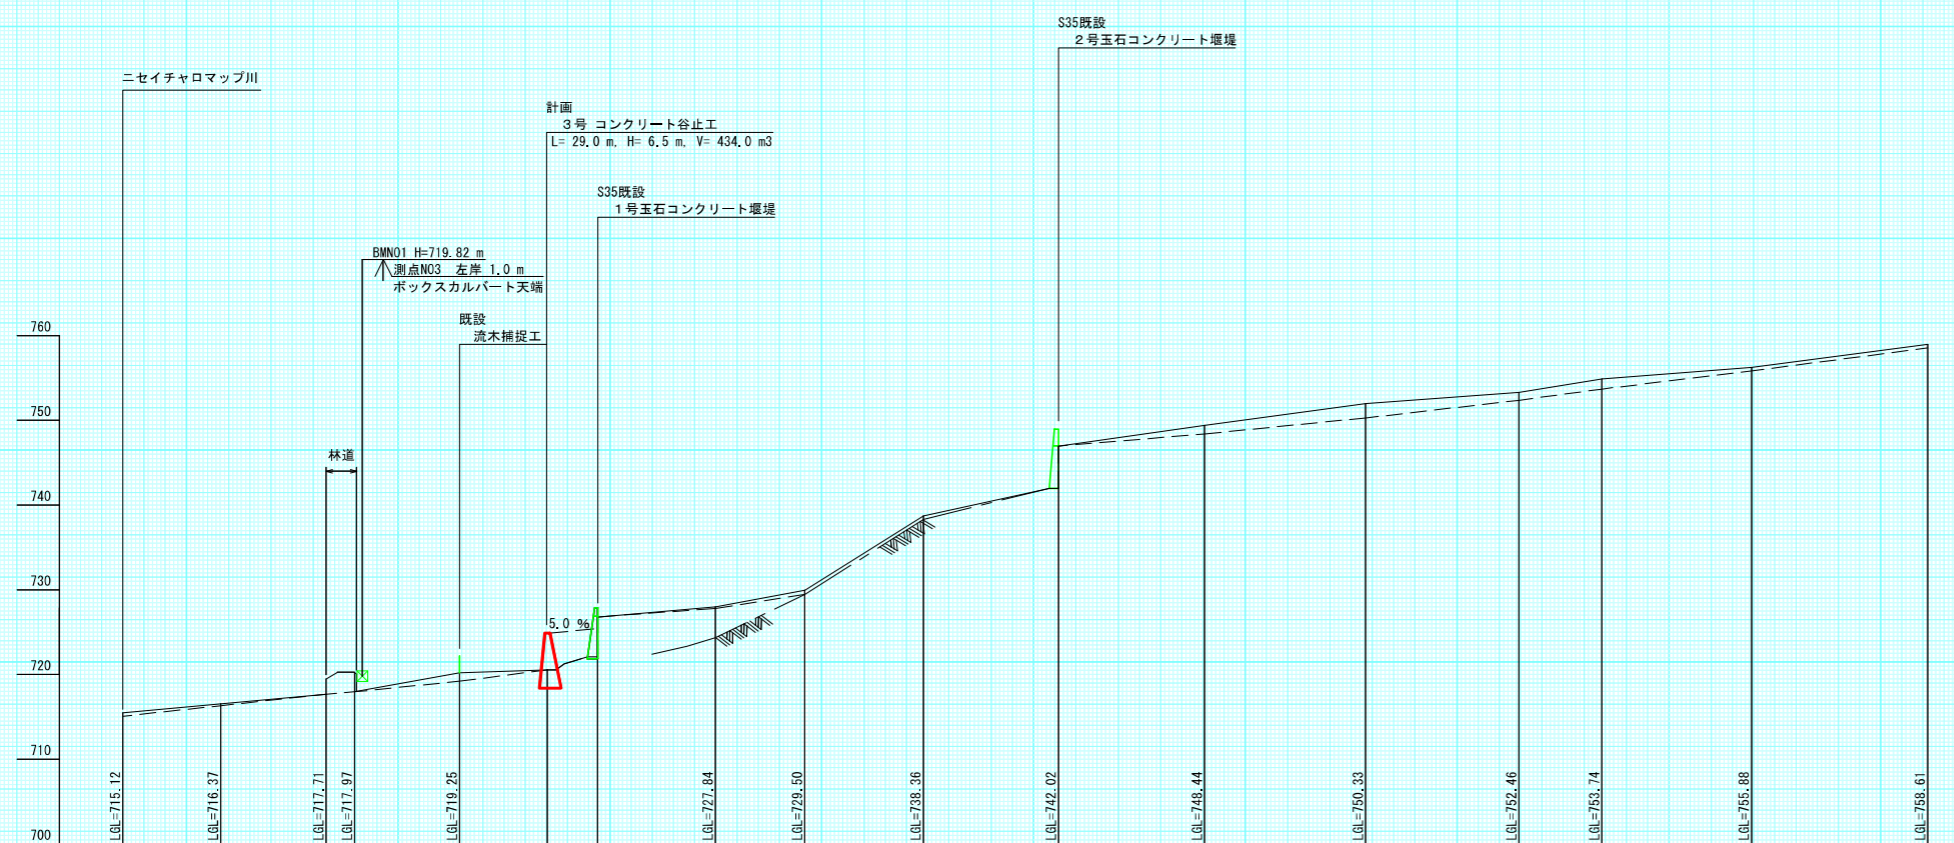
S35既設
２号玉石コンクリート堰堤

ニセイチャロマップ川

計画
３号 コンクリート谷止工
L= 29.0 m, H= 6.5 m, V= 434.0 m3

S35既設
１号玉石コンクリート堰堤

BMN01 H=719.82 m
測点NO3 左岸 1.0 m
ボックスカルバート天端

既設
流木捕捉工

林道

5.0 %

760
750
740
730
720
710
700

LGL=715.12
LGL=716.37
LGL=717.71
LGL=717.97
LGL=719.25
LGL=727.84
LGL=729.50
LGL=738.36
LGL=742.02
LGL=748.44
LGL=750.33
LGL=752.46
LGL=753.74
LGL=755.88
LGL=758.61